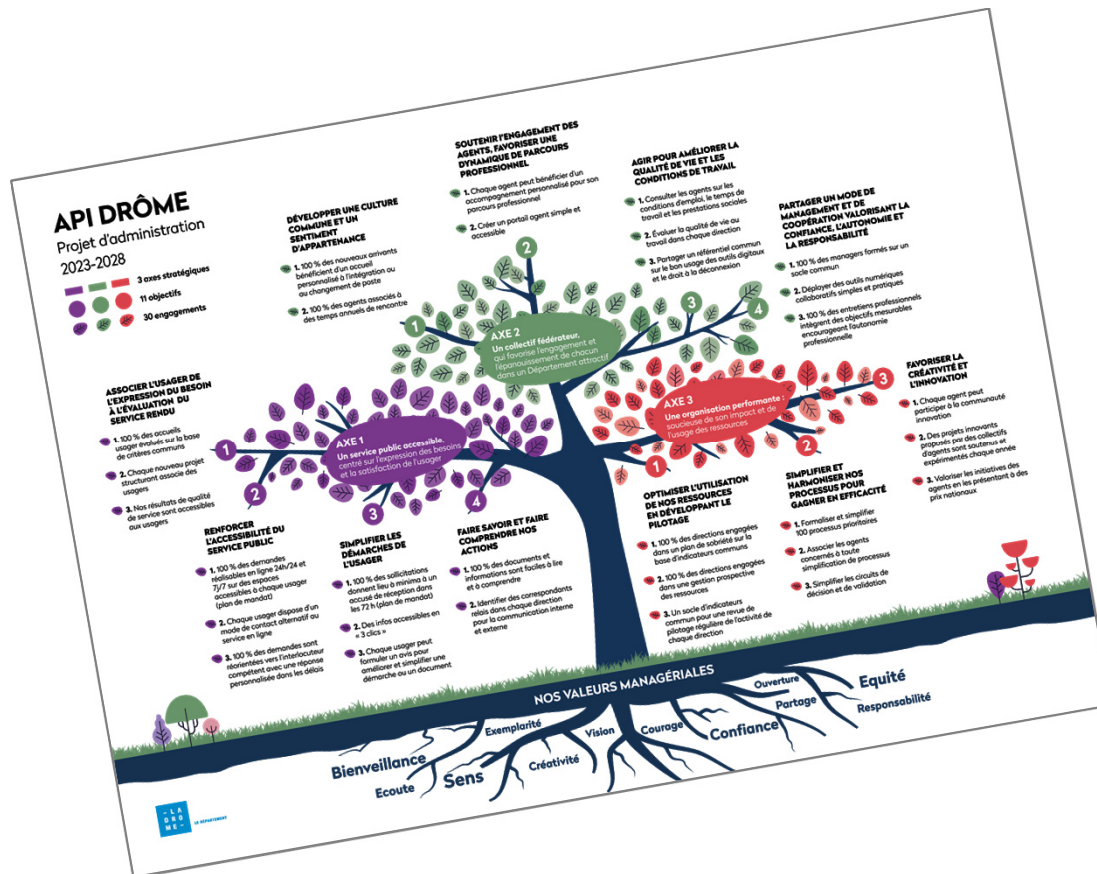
API DRÔME
Projet d'administration
2023-2028

3 axes stratégiques
11 objectifs
30 engagements

DÉVELOPPER UNE CULTURE COMMUNE ET UN SENTIMENT D'APPARTENANCE
1. 100 % des nouveaux arrivants bénéficient d'un accueil personnalisé à l'intégration ou au changement de poste
2. 100 % des agents associés à des temps annuels de rencontre

SOUTENIR L'ENGAGEMENT DES AGENTS, FAVORISER UNE DYNAMIQUE DE PARCOURS PROFESSIONNEL
1. Chaque agent peut bénéficier d'un accompagnement personnalisé pour son parcours professionnel
2. Créer un portail agent simple et accessible

AGIR POUR AMÉLIORER LA QUALITÉ DE VIE ET LES CONDITIONS DE TRAVAIL
1. Consulter les agents sur les conditions d'emploi, le temps de travail et les prestations sociales
2. Évaluer la qualité de vie au travail dans chaque direction
3. Partager un référentiel commun sur le bon usage des outils digitaux et le droit à la déconnexion

PARTAGER UN MODE DE MANAGEMENT ET DE COOPÉRATION VALORISANT LA CONFIANCE, L'AUTONOMIE ET LA RESPONSABILITÉ
1. 100 % des managers formés sur un socle commun
2. Déployer des outils numériques collaboratifs simples et pratiques
3. 100 % des entretiens professionnels intègrent des objectifs mesurables encourageant l'autonomie professionnelle

AXE 2
Un collectif fédérateur, qui favorise l'engagement et l'épanouissement de chacun dans un Département attractif

ASSOCIER L'USAGER DE L'EXPRESSION DU BESOIN À L'ÉVALUATION DU SERVICE RENDU
1. 100 % des accueils usager evalués sur la base de critères communs
2. Chaque nouveau projet structurant associe des usagers
3. Nos résultats de qualité de service sont accessibles aux usagers

AXE 1
Un service public accessible, centré sur l'expression des besoins et la satisfaction de l'usager

AXE 3
Une organisation performante : soucieuse de son impact et de l'usage des ressources

FAVORISER LA CRÉATIVITÉ ET L'INNOVATION
1. Chaque agent peut participer à la communauté innovation
2. Des projets innovants proposés par des collectifs d'agents sont soutenus et expérimentés chaque année
3. Valoriser les initiatives des agents en les présentant à des prix nationaux

RENFORCER L'ACCESSIBILITÉ DU SERVICE PUBLIC
1. 100 % des demandes réalisables en ligne 24h/24 et 7j/7 sur des espaces accessibles à chaque usager (plan de mandat)
2. Chaque usager dispose d'un mode de contact alternatif au service en ligne
3. 100 % des demandes sont réorientées vers l'interlocuteur compétent avec une réponse personnalisée dans les délais

SIMPLIFIER LES DÉMARCHES DE L'USAGER
1. 100 % des sollicitations donnent lieu à minima à un accusé de réception dans les 72 h (plan de mandat)
2. Des infos accessibles en « 3 clics »
3. Chaque usager peut formuler un avis pour améliorer et simplifier une démarche ou un document

FAIRE SAVOIR ET FAIRE COMPRENDRE NOS ACTIONS
1. 100 % des documents et informations sont faciles à lire et à comprendre
2. Identifier des correspondants relais dans chaque direction pour la communication interne et externe

OPTIMISER L'UTILISATION DE NOS RESSOURCES EN DÉVELOPPANT LE PILOTAGE
1. 100 % des directions engagées dans un plan de sobriété sur la base d'indicateurs communs
2. 100 % des directions engagées dans une gestion prospective des ressources
3. Un socle d'indicateurs commun pour une revue de pilotage régulière de l'activité de chaque direction

SIMPLIFIER ET HARMONISER NOS PROCESSUS POUR GAGNER EN EFFICACITÉ
1. Formaliser et simplifier 100 processus prioritaires
2. Associer les agents concernés à toute simplification de processus
3. Simplifier les circuits de décision et de validation

NOS VALEURS MANAGÉRIALES
Bienveillance Ecoute Sens Exemplarité Créativité Vision Courage Confiance Partage Ouverture Equité Responsabilité

LA DRÔME LE DÉPARTEMENT